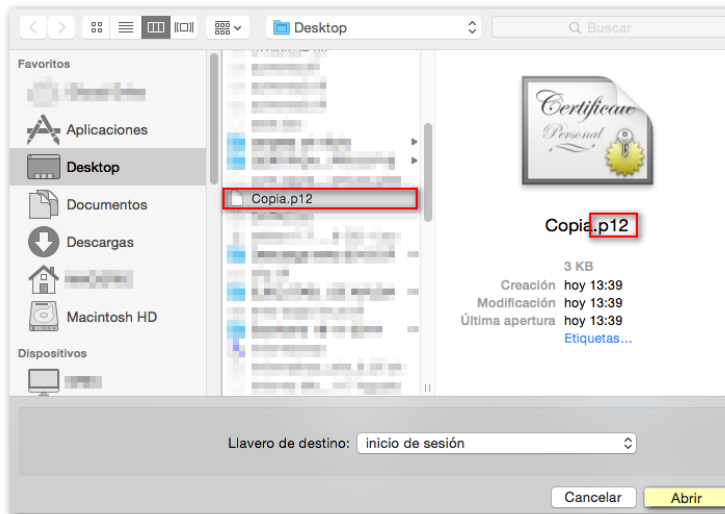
Desktop

Buscar

Favoritos

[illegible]

Aplicaciones

Desktop

Documentos

Descargas

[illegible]

Macintosh HD

Dispositivos

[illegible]

Copia.p12

Certificate Personal

Copia.p12

3 KB

Creación hoy 13:39

Modificación hoy 13:39

Última apertura hoy 13:39

Etiquetas…

Llavero de destino: inicio de sesión

Cancelar

Abrir